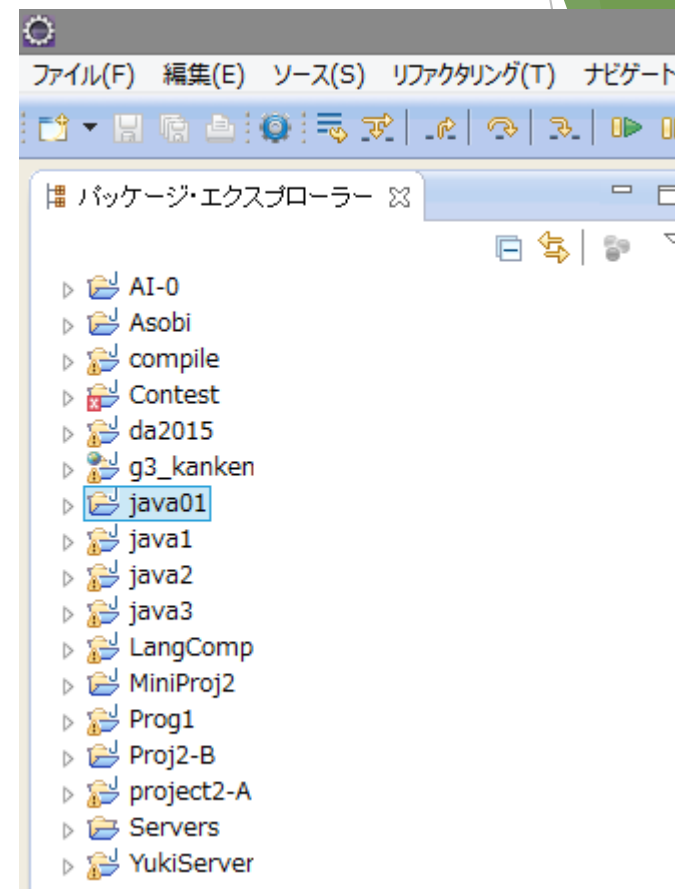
ファイル(F) 編集(E) ソース(S) リファクタリング(T) ナビゲート

パッケージ・エクスプローラー ☒

AI-0
Asobi
compile
Contest
da2015
g3_kanken
java01
java1
java2
java3
LangComp
MiniProj2
Prog1
Proj2-B
project2-A
Servers
YukiServer